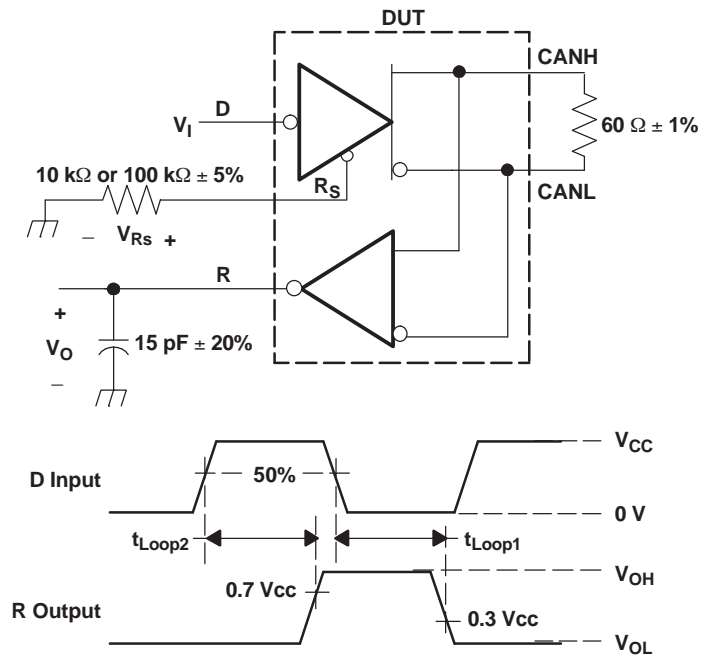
DUT

CANH

D

$V_I$

$60\ \Omega \pm 1\%$

$10\ k\Omega$ or $100\ k\Omega \pm 5\%$

$R_S$

CANL

– $V_{Rs}$ +

R

+

$V_O$

–

$15\ pF \pm 20\%$

$V_{CC}$

D Input

50%

0 V

$t_{Loop2}$

$t_{Loop1}$

0.7 Vcc

$V_{OH}$

R Output

0.3 Vcc

$V_{OL}$